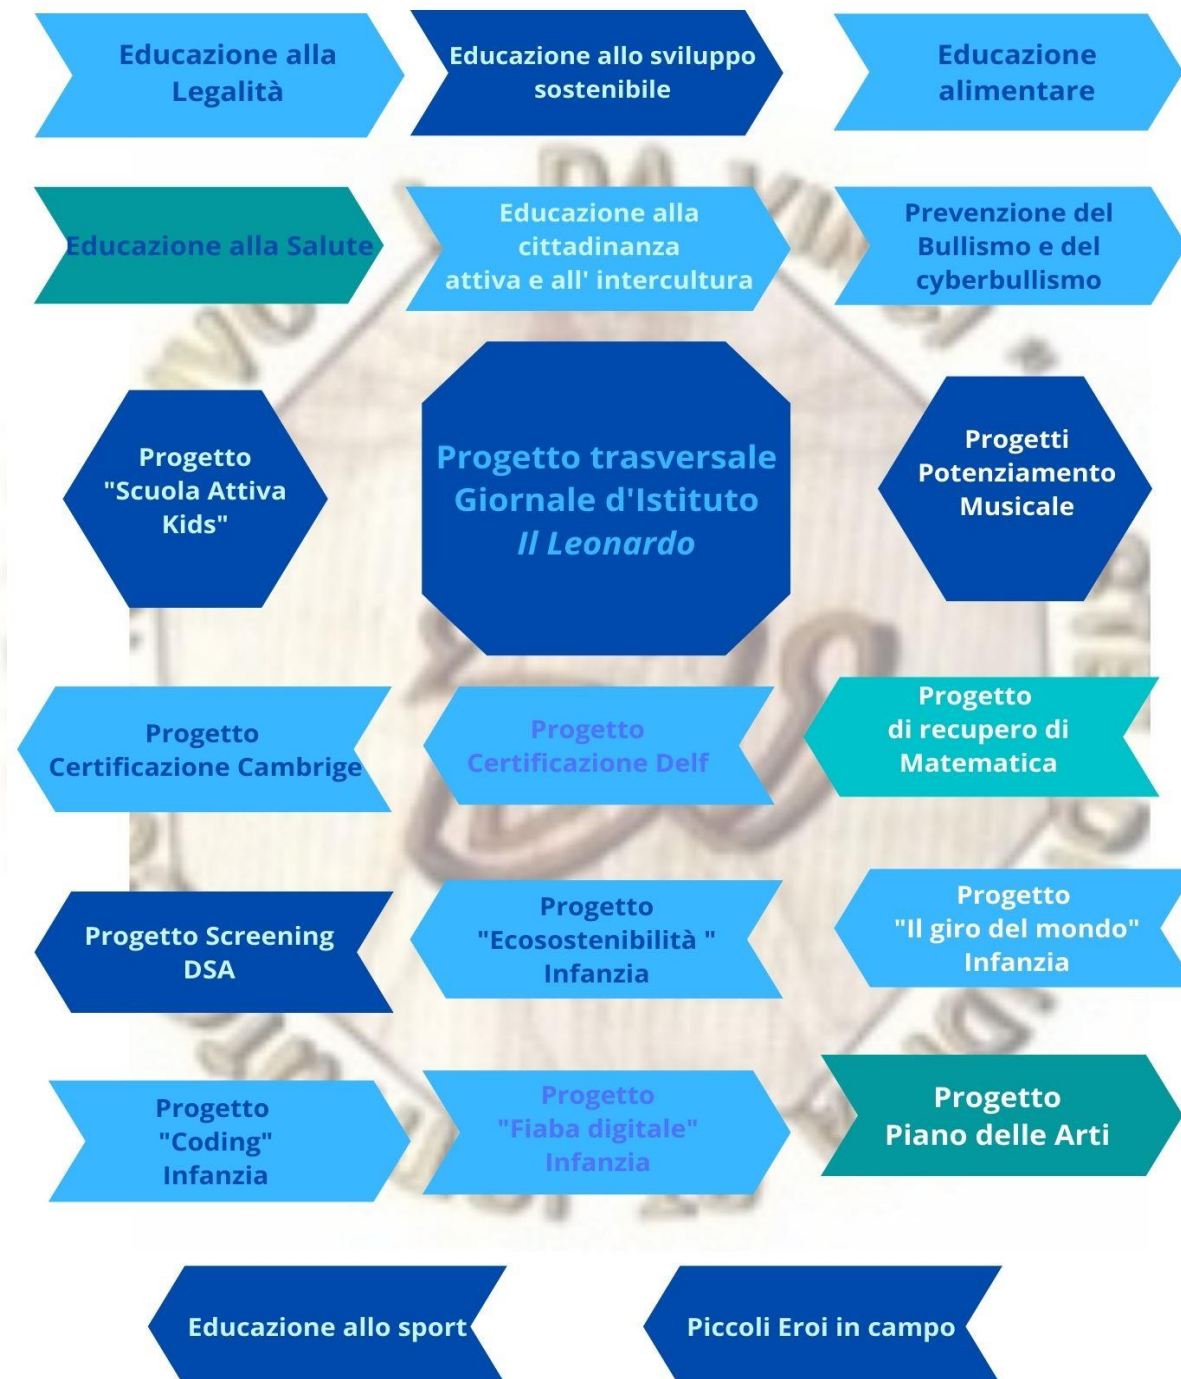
Educazione alla Legalità

Educazione allo sviluppo sostenibile

Educazione alimentare

Educazione alla Salute

Educazione alla cittadinanza attiva e all' intercultura

Prevenzione del Bullismo e del cyberbullismo

Progetto "Scuola Attiva Kids"

Progetto trasversale Giornale d'Istituto *Il Leonardo*

Progetti Potenziamento Musicale

Progetto Certificazione Cambrige

Progetto Certificazione Delf

Progetto di recupero di Matematica

Progetto Screening DSA

Progetto "Ecosostenibilità " Infanzia

Progetto "Il giro del mondo" Infanzia

Progetto "Coding" Infanzia

Progetto "Fiaba digitale" Infanzia

Progetto Piano delle Arti

Educazione allo sport

Piccoli Eroi in campo